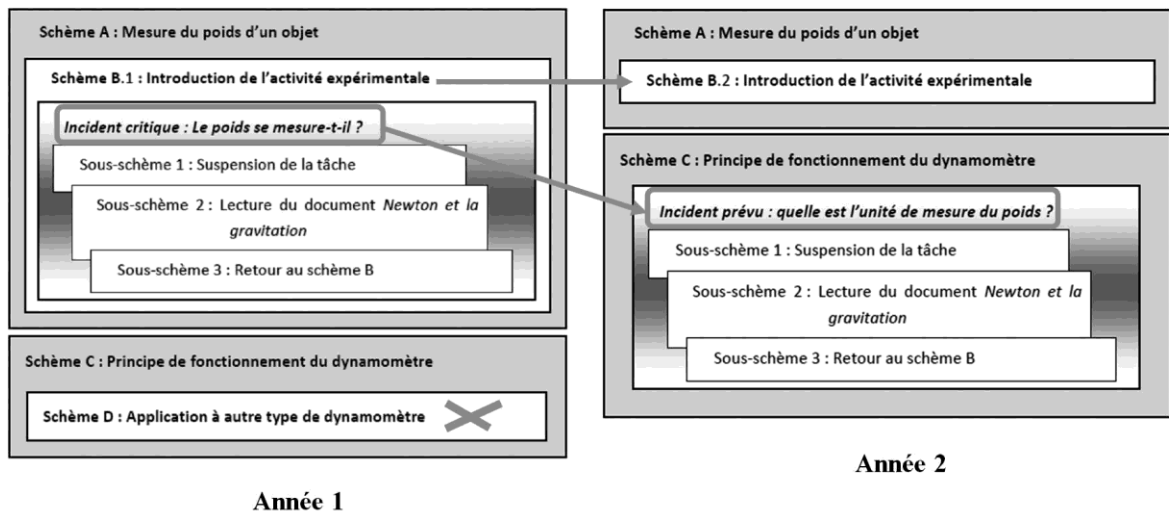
Schème A : Mesure du poids d'un objet

Schème B.1 : Introduction de l'activité expérimentale

Incident critique : Le poids se mesure-t-il ?

Sous-schème 1 : Suspension de la tâche

Sous-schème 2 : Lecture du document *Newton et la gravitation*

Sous-schème 3 : Retour au schème B

Schème C : Principe de fonctionnement du dynamomètre

Schème D : Application à autre type de dynamomètre

Année 1

Schème A : Mesure du poids d'un objet

Schème B.2 : Introduction de l'activité expérimentale

Schème C : Principe de fonctionnement du dynamomètre

Incident prévu : quelle est l'unité de mesure du poids ?

Sous-schème 1 : Suspension de la tâche

Sous-schème 2 : Lecture du document *Newton et la gravitation*

Sous-schème 3 : Retour au schème B

Année 2